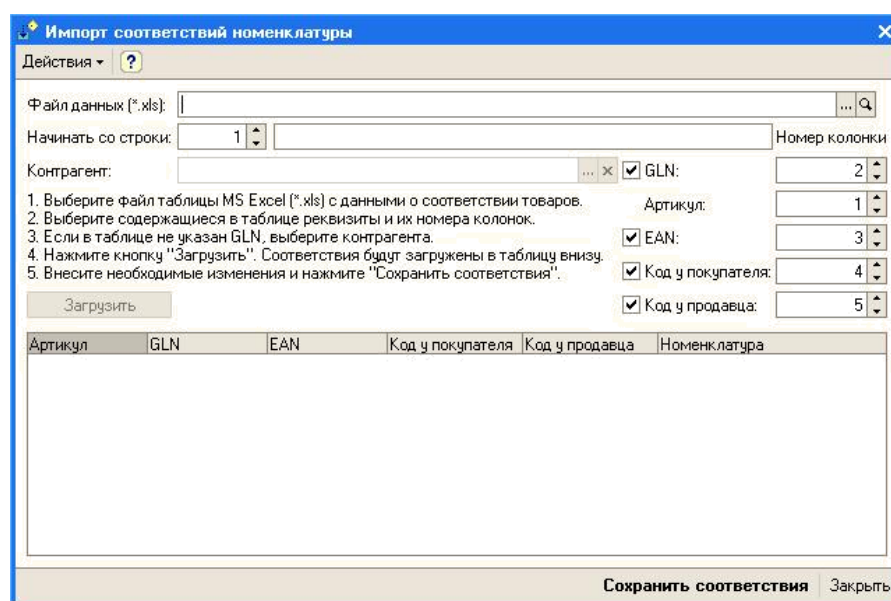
Импорт соответствий номенклатуры

Действия ▾ ?

Файл данных (*.xls):

Начинать со строки: 1

Номер колонки

Контрагент:

GLN: 2

1. Выберите файл таблицы MS Excel (*.xls) с данными о соответствии товаров.
2. Выберите содержащиеся в таблице реквизиты и их номера колонок.
3. Если в таблице не указан GLN, выберите контрагента.
4. Нажмите кнопку "Загрузить". Соответствия будут загружены в таблицу внизу.
5. Внесите необходимые изменения и нажмите "Сохранить соответствия".

Артикул: 1

EAN: 3

Код у покупателя: 4

Код у продавца: 5

Загрузить

| Артикул | GLN | EAN | Код у покупателя | Код у продавца | Номенклатура |
|---|---|---|---|---|---|

Сохранить соответствия | Закрыть